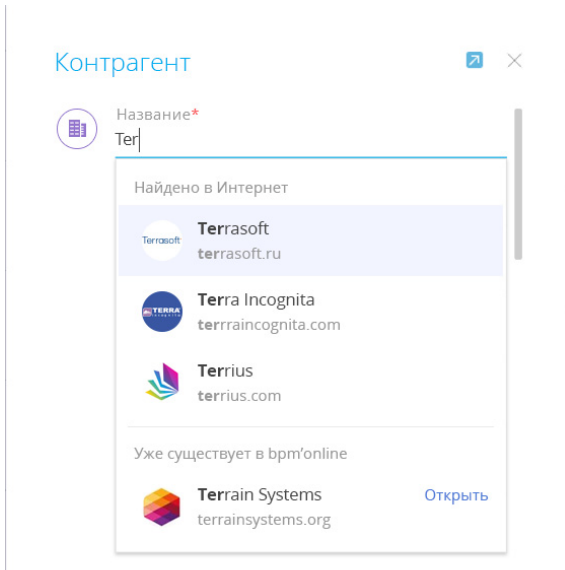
Контрагент

Название*
Ter

Найдено в Интернет

Terrasoft
Terrasoft
terrasoft.ru

TERRA
Terra Incognita
terraincognita.com

Terrius
terrius.com

Уже существует в bpm'online

Terrain Systems
terrainsystems.org
Открыть